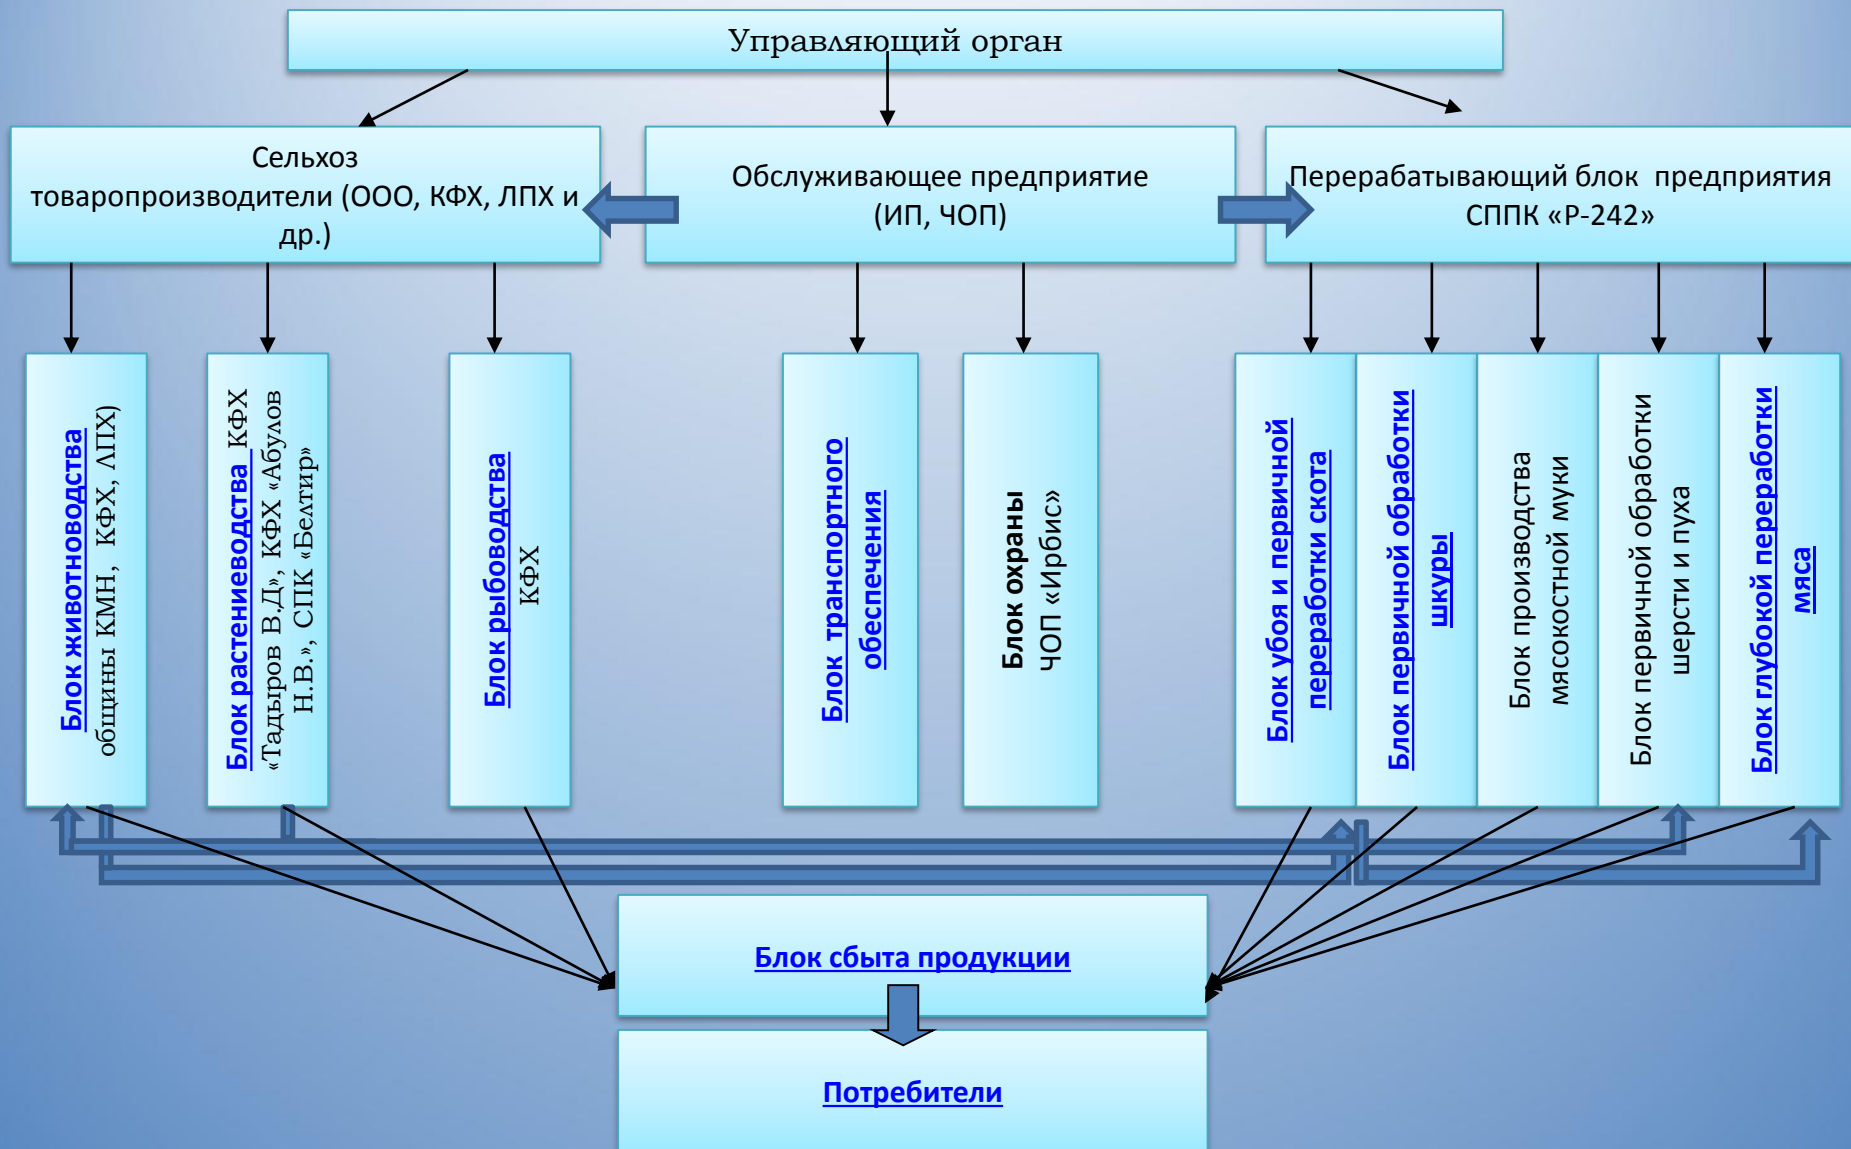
Управляющий орган

Сельхоз товаропроизводители (ООО, КФХ, ЛПХ и др.)

Обслуживающее предприятие (ИП, ЧОП)

Перерабатывающий блок предприятия СППК «Р-242»

Блок животноводства общины КМН, КФХ, ЛПХ)

Блок растениеводства КФХ «Тадыров В.Д», КФХ «Абулов Н.В.», СПК «Белтир»

Блок рыбоводства КФХ

Блок транспортного обеспечения

Блок охраны ЧОП «Ирбис»

Блок убоя и первичной переработки скота

Блок первичной обработки шкуры

Блок производства мясокостной муки

Блок первичной обработки шерсти и пуха

Блок глубокой переработки мяса

Блок сбыта продукции

Потребители